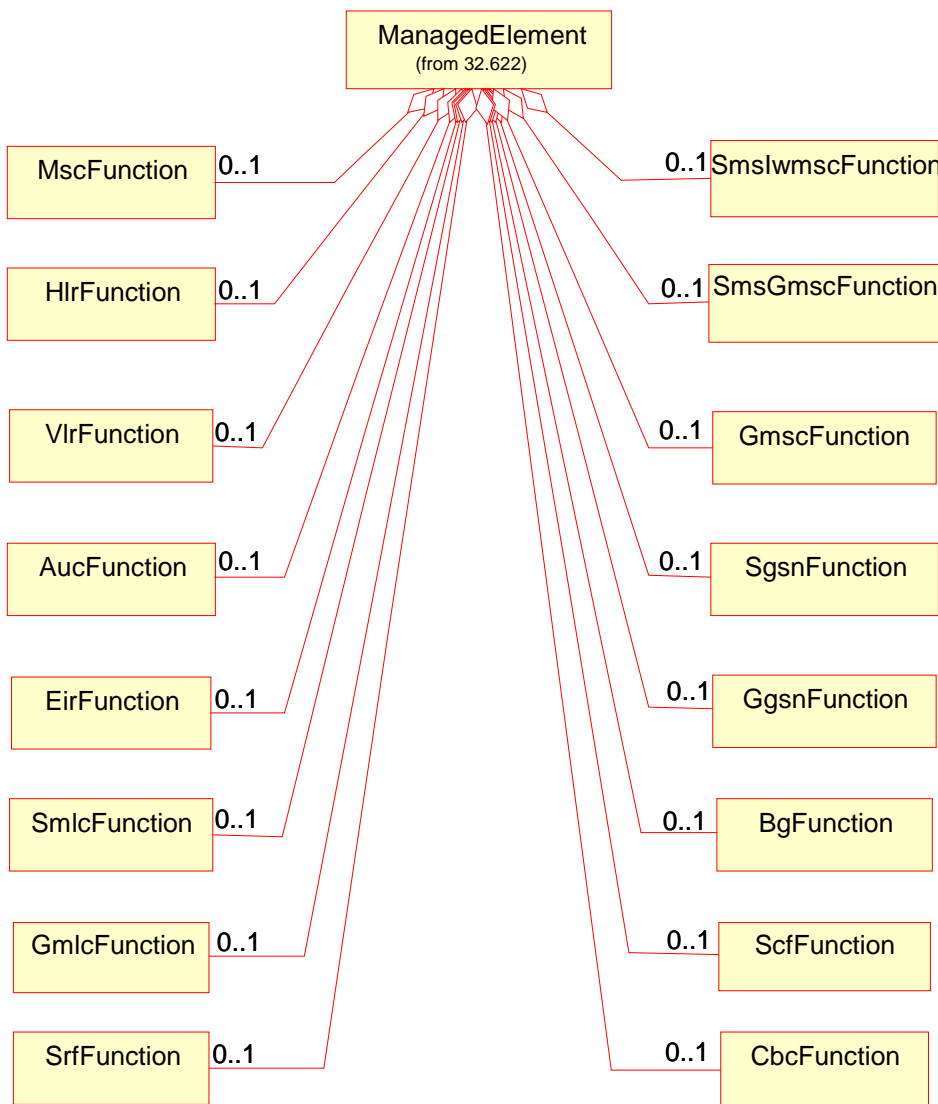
ManagedElement
(from 32.622)

MscFunction 0..1
HlrFunction 0..1
VlrFunction 0..1
AucFunction 0..1
EirFunction 0..1
SmlcFunction 0..1
GmlcFunction 0..1
SrfFunction 0..1

0..1 SmsIwmscFunction
0..1 SmsGmscFunction
0..1 GmscFunction
0..1 SgsnFunction
0..1 GgsnFunction
0..1 BgFunction
0..1 ScfFunction
0..1 CbcFunction